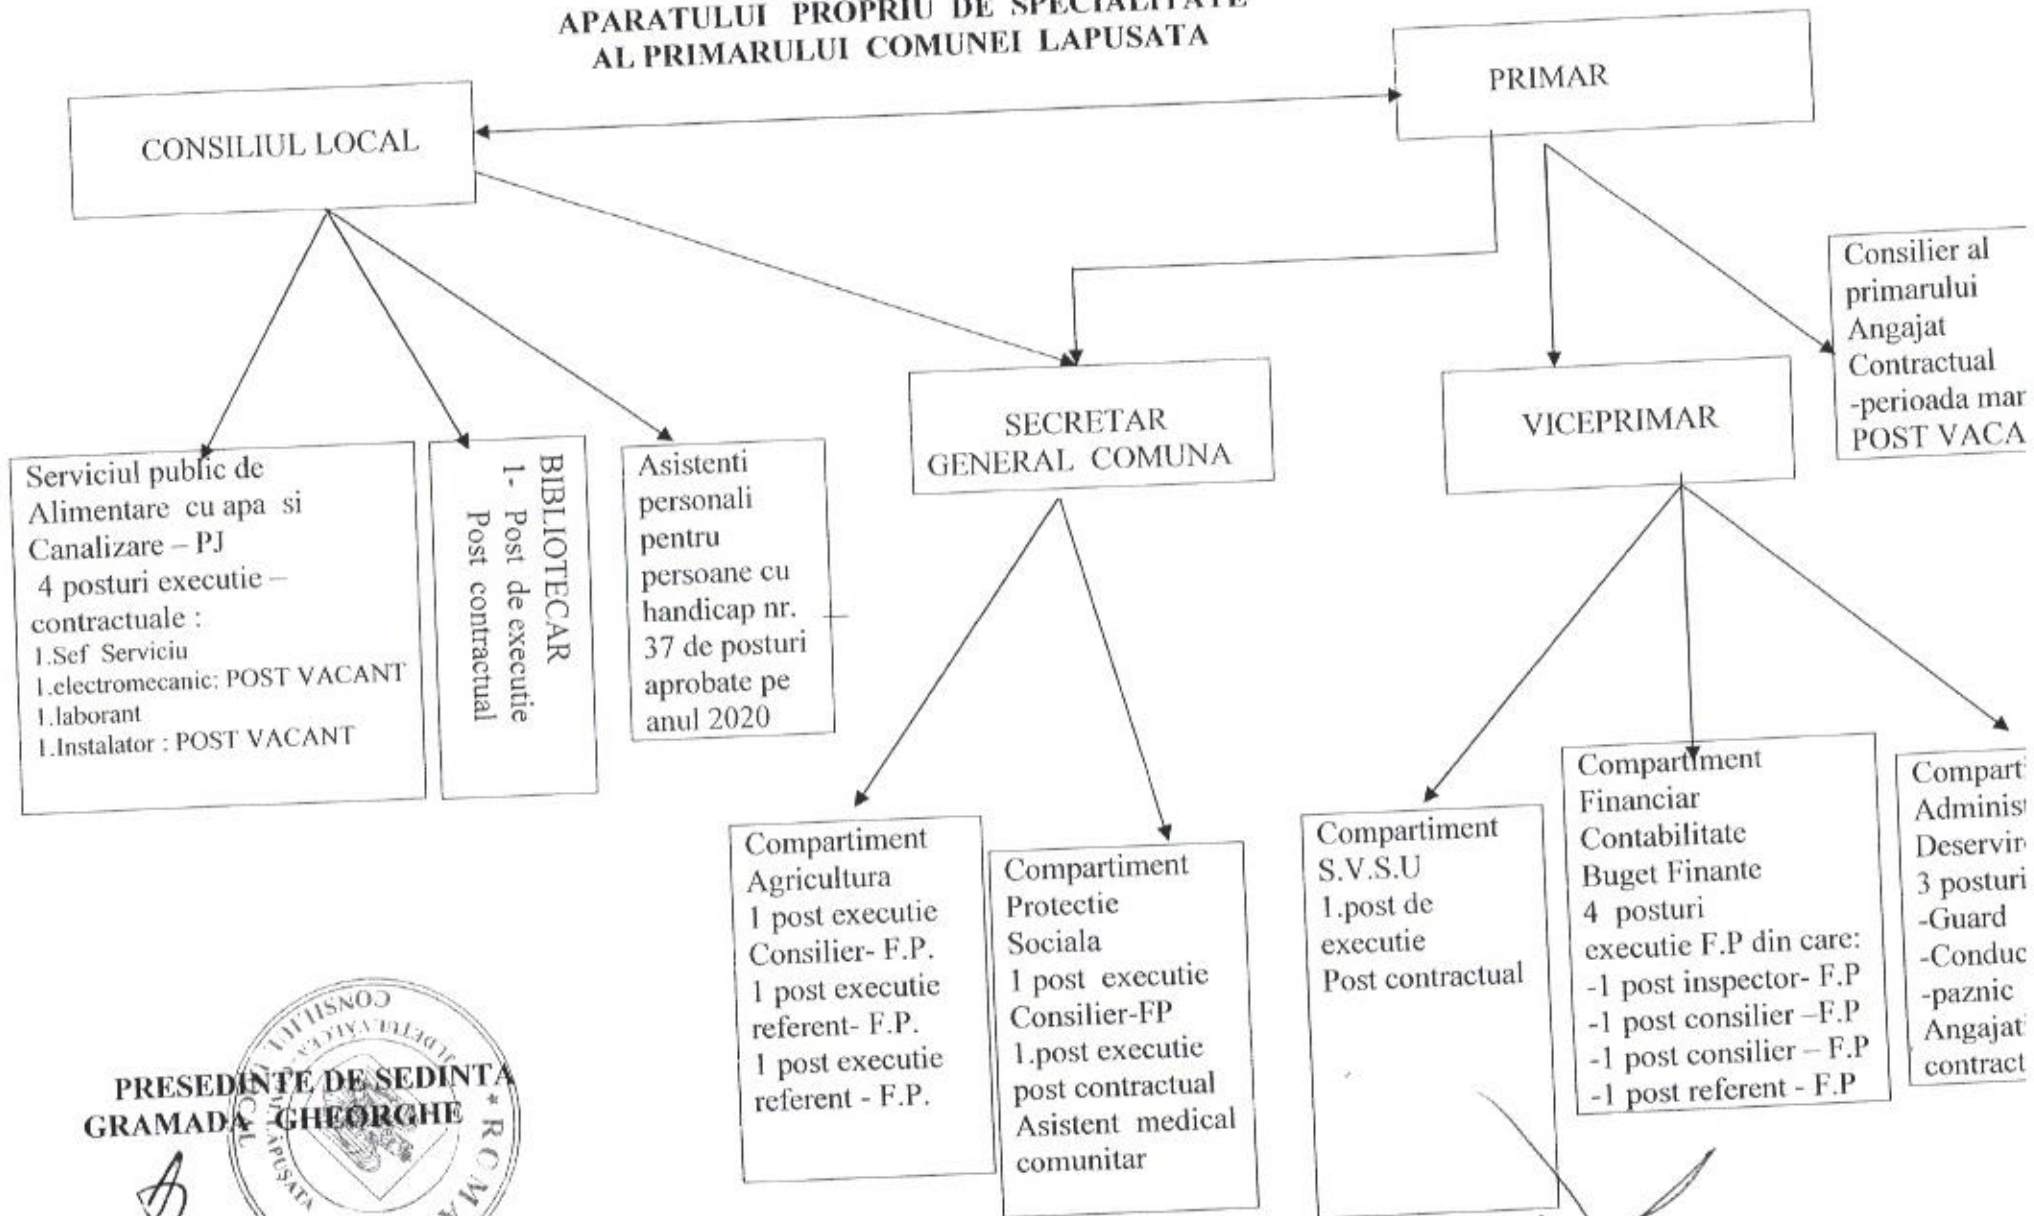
APARATULUI PROPRIU DE SPECIALITATE
AL PRIMARULUI COMUNEI LAPUSATA

CONSILIUL LOCAL

PRIMAR

Consilier al primarului Angajat Contractual -perioada mar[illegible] POST VACA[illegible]

SECRETAR GENERAL COMUNA

VICEPRIMAR

Serviciul public de Alimentare cu apa si Canalizare – PJ
4 posturi executie – contractuale :
1.Sef Serviciu
1.electromecanic: POST VACANT
1.laborant
1.Instalator : POST VACANT

BIBLIOTECAR
1- Post de executie
Post contractual

Asistenti personali pentru persoane cu handicap nr. 37 de posturi aprobate pe anul 2020

Compartiment Agricultura
1 post executie Consilier- F.P.
1 post executie referent- F.P.
1 post executie referent - F.P.

Compartiment Protectie Sociala
1 post executie Consilier-FP
1.post executie post contractual Asistent medical comunitar

Compartiment S.V.S.U
1.post de executie
Post contractual

Compartiment Financiar Contabilitate Buget Finante
4 posturi executie F.P din care:
-1 post inspector- F.P
-1 post consilier –F.P
-1 post consilier – F.P
-1 post referent - F.P

Compart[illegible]
Adminis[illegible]
Deservir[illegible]
3 posturi
-Guard
-Conduc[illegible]
-paznic
Angajat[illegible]
contract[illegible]

PRESEDINTE DE SEDINTA
GRAMADA GHEORGHE

CONSILIUL LOCAL
LAPUSATA
ROMANIA